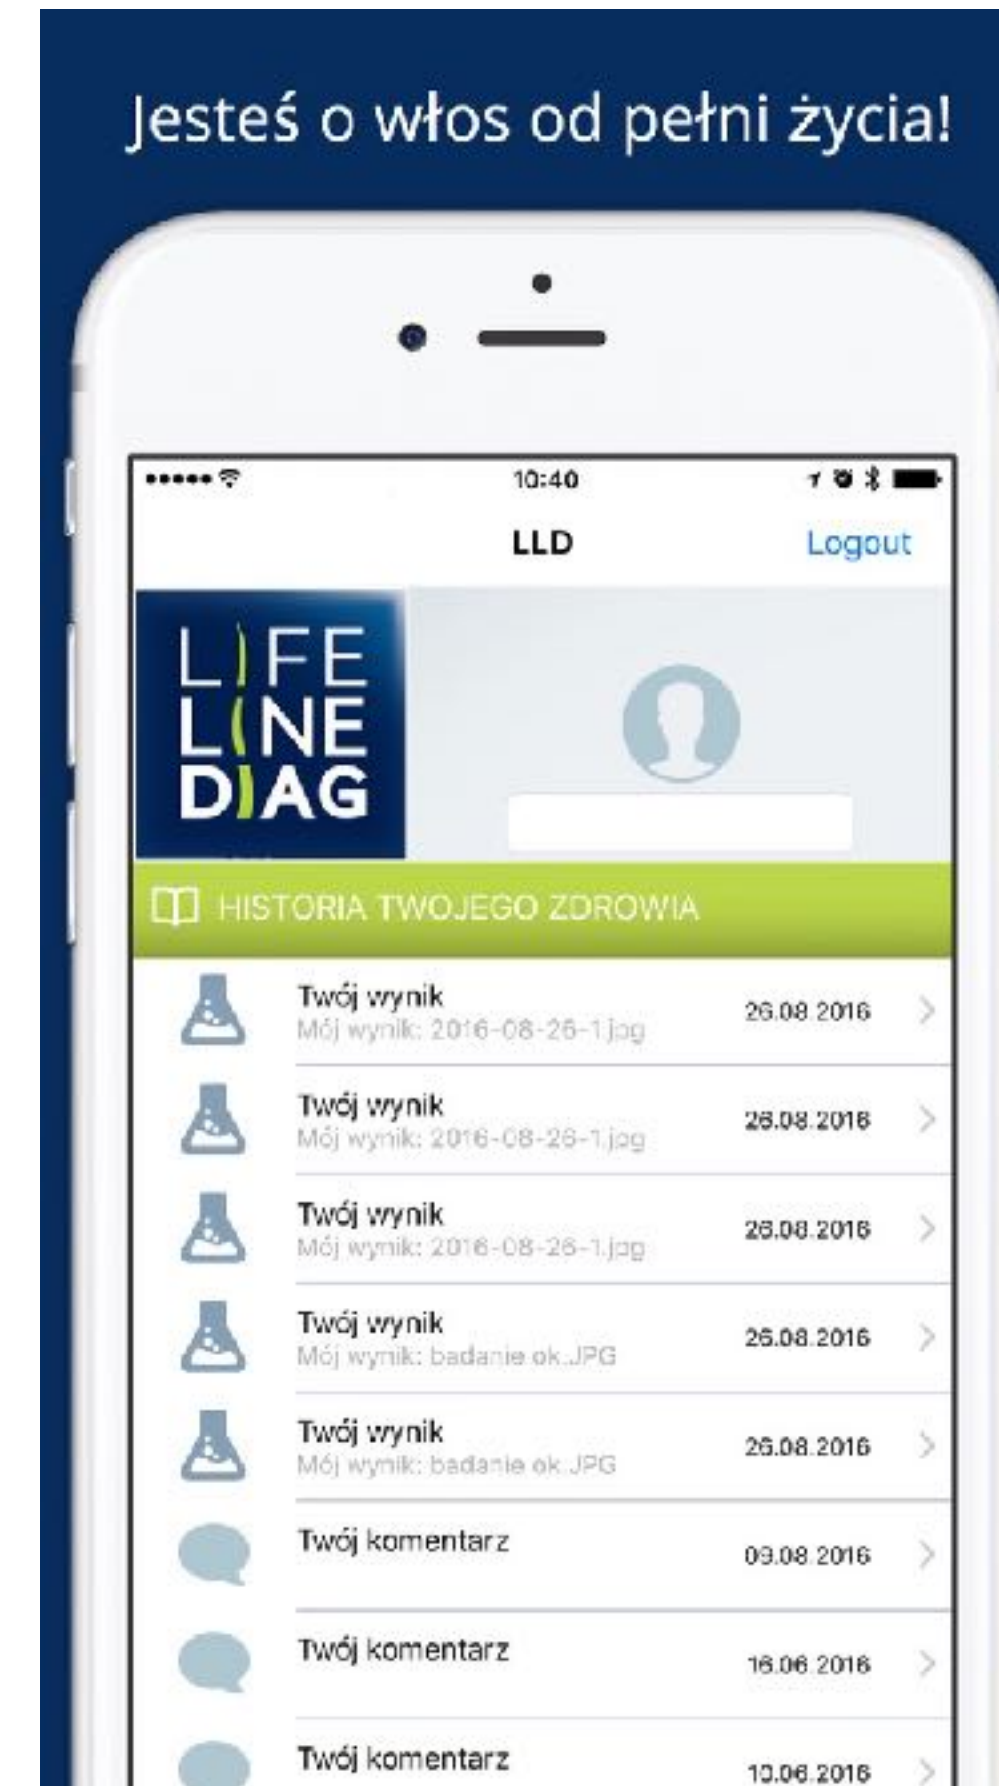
Jesteś o włos od pełni życia!

10:40

LLD

Logout

LIFE LINE DIAG

HISTORIA TWOJEGO ZDROWIA

Twój wynik
Mój wynik: 2016-08-26-1.jpg
26.08.2016

Twój wynik
Mój wynik: 2016-08-26-1.jpg
26.08.2016

Twój wynik
Mój wynik: 2016-08-26-1.jpg
26.08.2016

Twój wynik
Mój wynik: badanie ok.JPG
26.08.2016

Twój wynik
Mój wynik: badanie ok.JPG
26.08.2016

Twój komentarz
09.08.2016

Twój komentarz
16.06.2016

Twój komentarz
10.06.2016